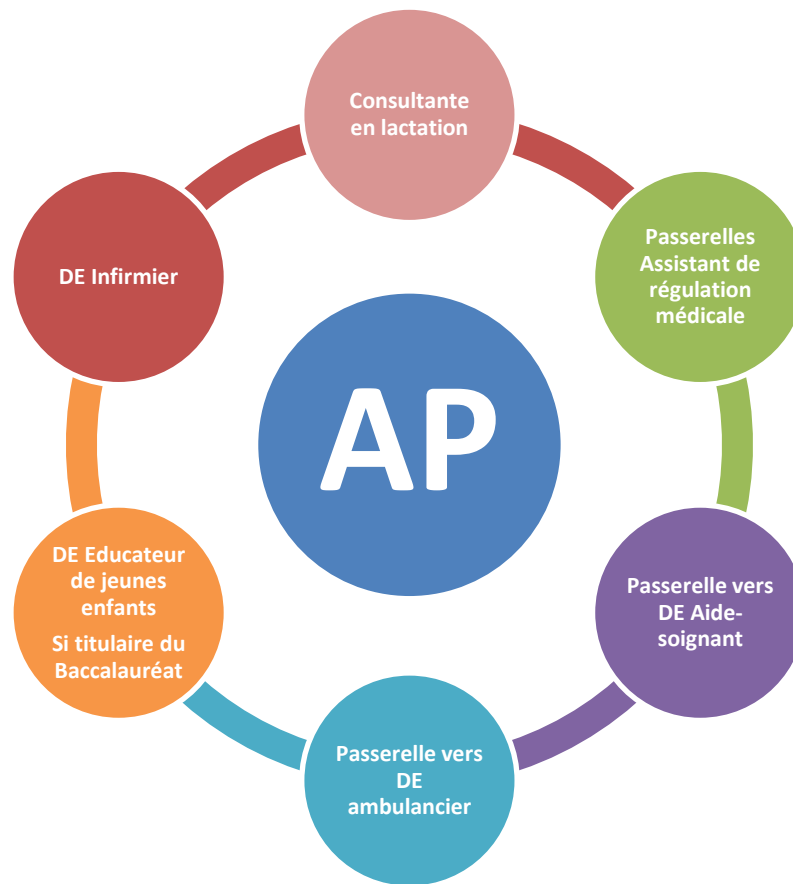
AP

Consultante en lactation

Passerelles Assistant de régulation médicale

Passerelle vers DE Aide-soignant

Passerelle vers DE ambulancier

DE Educateur de jeunes enfants

Si titulaire du Baccalauréat

DE Infirmier